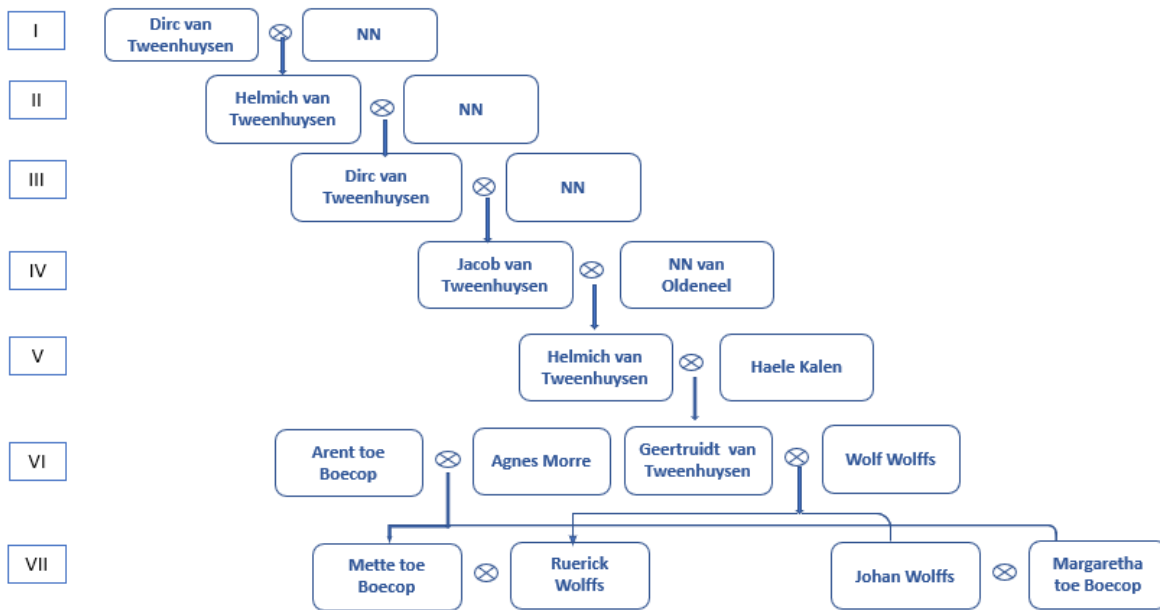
I

Dirc van Tweenhuysen $\otimes$ NN

II

Helmich van Tweenhuysen $\otimes$ NN

III

Dirc van Tweenhuysen $\otimes$ NN

IV

Jacob van Tweenhuysen $\otimes$ NN van Oldeneel

V

Helmich van Tweenhuysen $\otimes$ Haele Kalen

VI

Arent toe Boecop $\otimes$ Agnes Morre

Geertruidt van Tweenhuysen $\otimes$ Wolf Wolffs

VII

Mette toe Boecop $\otimes$ Ruerick Wolffs

Johan Wolffs $\otimes$ Margaretha toe Boecop